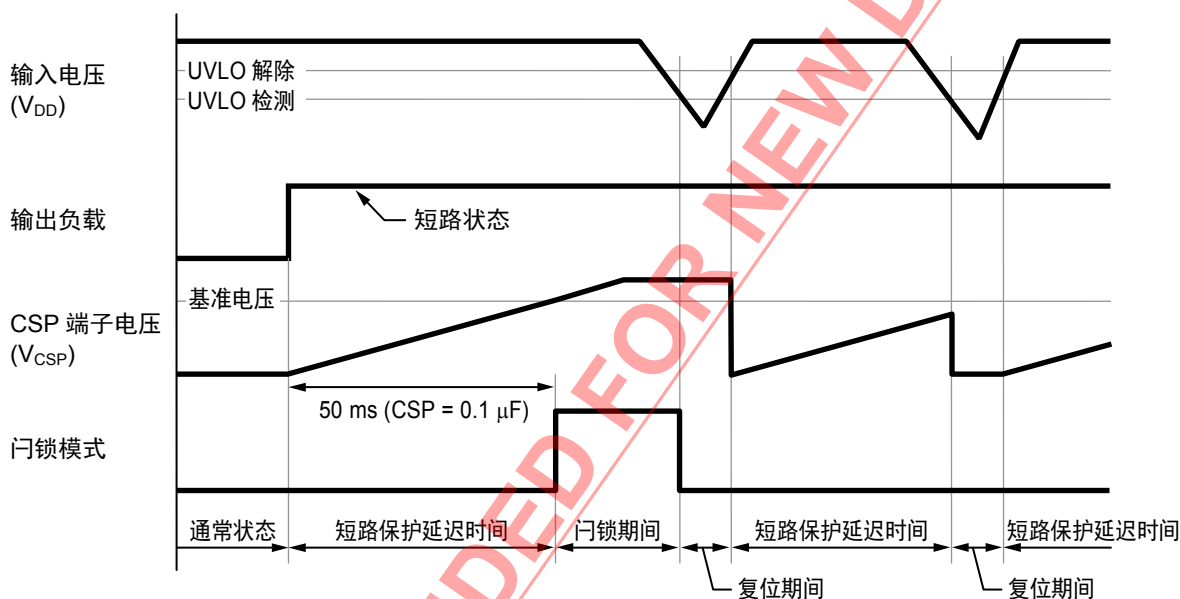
输入电压
($V_{DD}$)

UVLO 解除
UVLO 检测

输出负载

短路状态

基准电压

CSP 端子电压
($V_{CSP}$)

50 ms (CSP = 0.1 μF)

闩锁模式

通常状态
短路保护延迟时间
闩锁期间
短路保护延迟时间
短路保护延迟时间

复位期间
复位期间

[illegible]DED FOR NEW D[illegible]